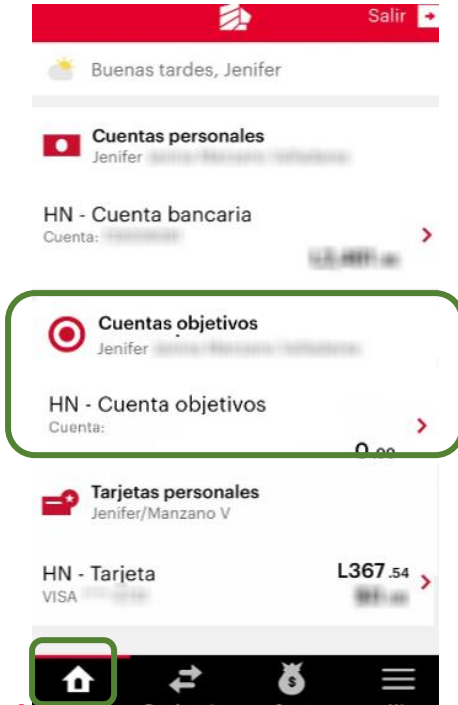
Salir

Buenas tardes, Jenifer

Cuentas personales
Jenifer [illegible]

HN - Cuenta bancaria
Cuenta: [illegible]
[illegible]

Cuentas objetivos
Jenifer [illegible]

HN - Cuenta objetivos
Cuenta:
0.00

Tarjetas personales
Jenifer/Manzano V

HN - Tarjeta
VISA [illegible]
L367.54
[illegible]